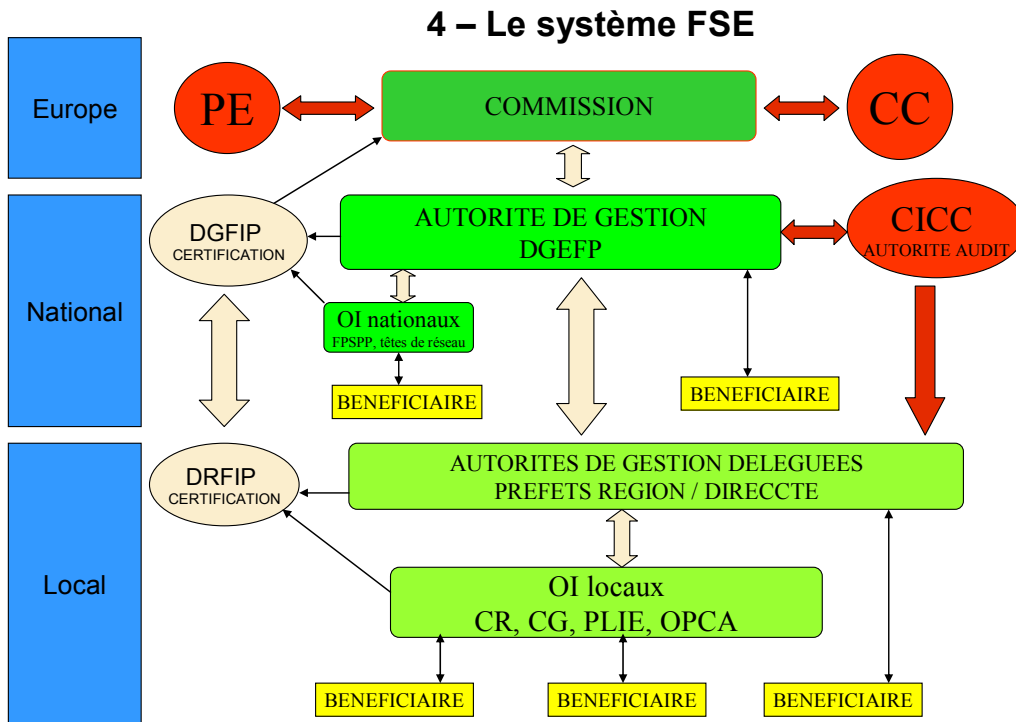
4 – Le système FSE

Europe

PE

COMMISSION

CC

National

DGFIP
CERTIFICATION

AUTORITE DE GESTION
DGEFP

CICC
AUTORITE AUDIT

OI nationaux
FPSPP, têtes de réseau

BENEFICIAIRE

BENEFICIAIRE

Local

DRFIP
CERTIFICATION

AUTORITES DE GESTION DELEGUEES
PREFETS REGION / DIRECCTE

OI locaux
CR, CG, PLIE, OPCA

BENEFICIAIRE

BENEFICIAIRE

BENEFICIAIRE